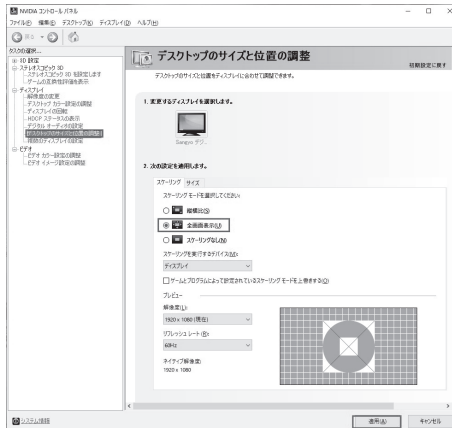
NVIDIA コントロール パネル

ファイル(F) 編集(E) デスクトップ(K) ディスプレイ(D) ヘルプ(H)

戻る

タスクの選択...
3D 設定
ステレオスコピック 3D
ステレオスコピック 3D を設定します
ゲームの互換性評価を表示
ディスプレイ
解像度の変更
デスクトップ カラー設定の調整
ディスプレイの回転
HDCP ステータスの表示
デジタル オーディオの設定
デスクトップのサイズと位置の調整
複数のディスプレイの設定
ビデオ
ビデオ カラー設定の調整
ビデオ イメージ設定の調整

デスクトップのサイズと位置の調整

既定設定に戻す

デスクトップのサイズと位置をディスプレイに合わせて調整できます。

1. 変更するディスプレイを選択します。

Sangyo デジ...

2. 次の設定を適用します。

スケーリング サイズ

スケーリング モードを選択してください:

縦横比(S)

全画面表示(U)

スケーリングなし(N)

スケーリングを実行するデバイス(O):

ディスプレイ

ゲームとプログラムによって設定されているスケーリング モードを上書きする(O)

プレビュー

解像度(L):

1920 x 1080 (現在)

リフレッシュ レート(R):

60Hz

ネイティブ解像度:
1920 x 1080

システム情報

適用(A)

キャンセル